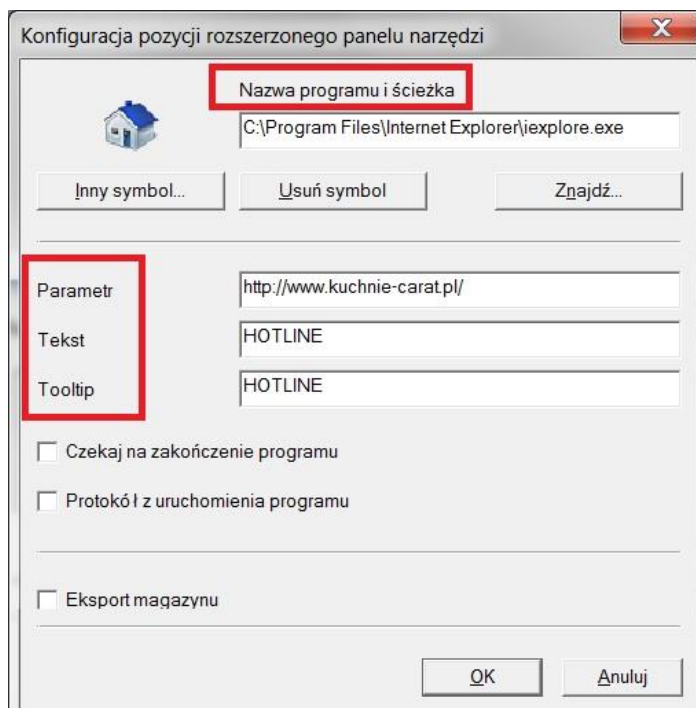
Konfiguracja pozycji rozszerzonego panelu narzędzi

X

Nazwa programu i ścieżka

C:\Program Files\Internet Explorer\iexplore.exe

Inny symbol...

Usuń symbol

Znajdź...

Parametr

http://www.kuchnie-carat.pl/

Tekst

HOTLINE

Tooltip

HOTLINE

Czekaj na zakończenie programu

Protokół z uruchomienia programu

Eksport magazynu

OK

Anuluj